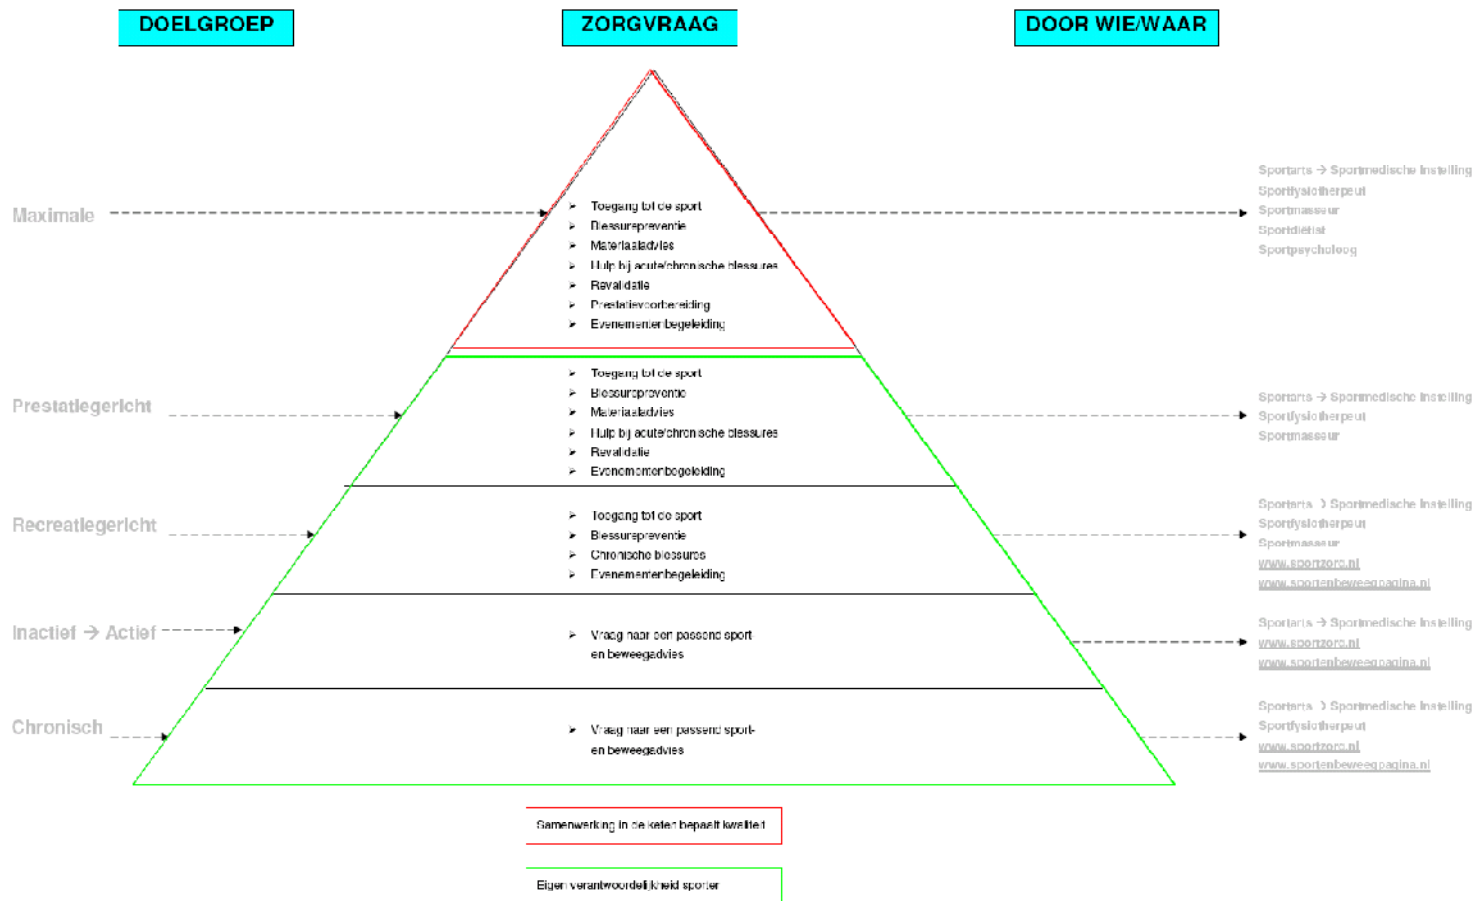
DOELGROEP

ZORGVRAAG

DOOR WIE/WAAR

Maximale

Toegang tot de sport
Blessurepreventie
Materiaaladvies
Hulp bij acute/chronische blessures
Revalidatie
Prestatievoorbereiding
Evenementenbegeleiding

Sportarts → Sportmedische Instelling
Sportfysiotherapeut
Sportmasseur
Sportdiëtist
Sportpsycholoog

Prestatiegericht

Toegang tot de sport
Blessurepreventie
Materiaaladvies
Hulp bij acute/chronische blessures
Revalidatie
Evenementenbegeleiding

Sportarts → Sportmedische Instelling
Sportfysiotherapeut
Sportmasseur

Recreatiegericht

Toegang tot de sport
Blessurepreventie
Chronische blessures
Evenementenbegeleiding

Sportarts → Sportmedische Instelling
Sportfysiotherapeut
Sportmasseur
www.sportzorg.nl
www.sportenbeweegpagina.nl

Inactief → Actief

Vraag naar een passend sport en beweegadvies

Sportarts → Sportmedische Instelling
www.sportzorg.nl
www.sportenbeweegpagina.nl

Chronisch

Vraag naar een passend sport- en beweegadvies

Sportarts → Sportmedische Instelling
Sportfysiotherapeut
www.sportzorg.nl
www.sportenbeweegpagina.nl

Samenwerking in de keten bepaalt kwaliteit

Eigen verantwoordelijkheid sporter